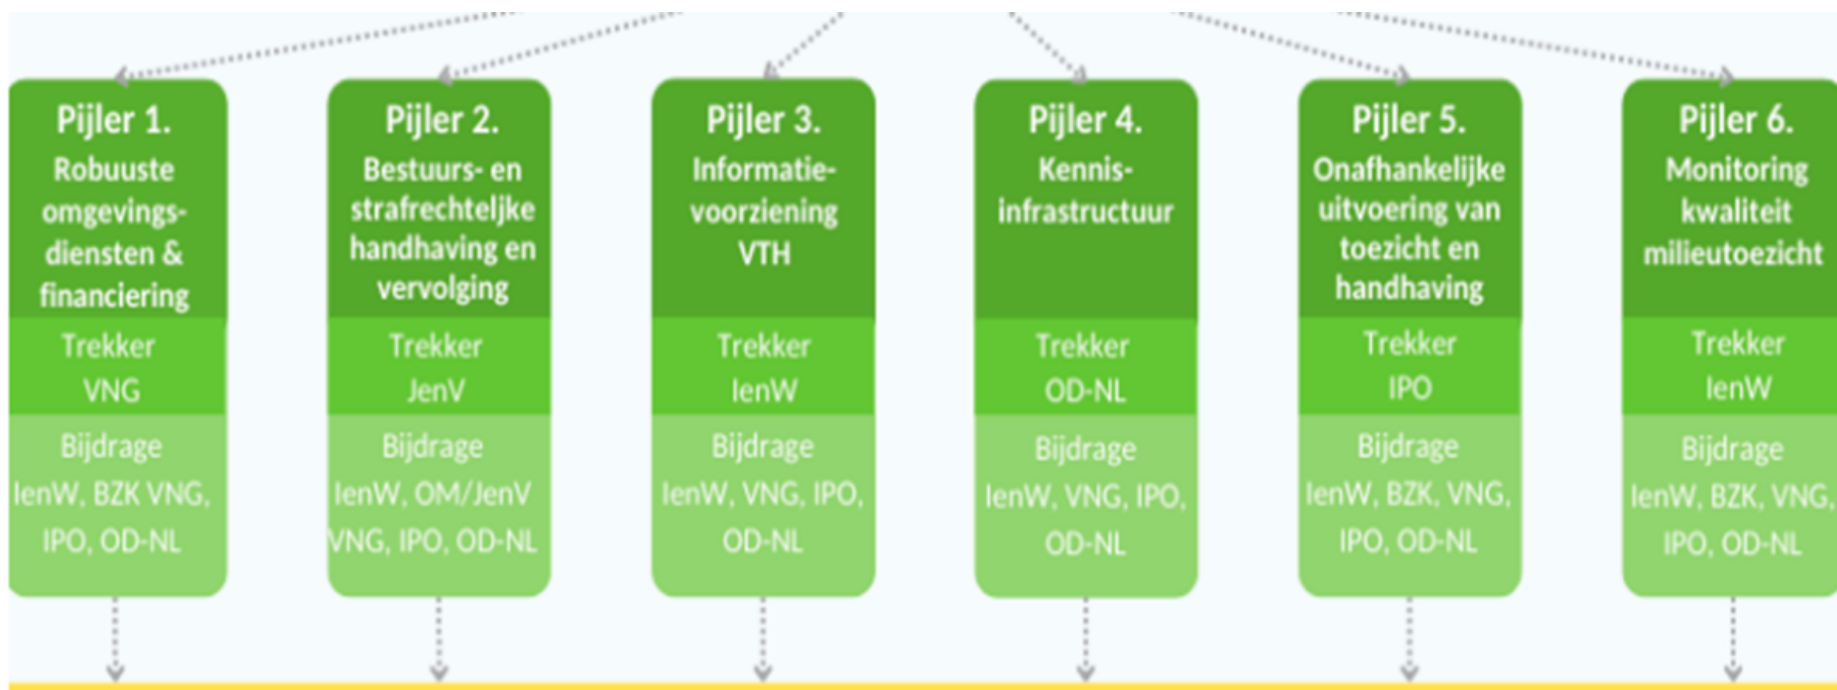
Pijler 1.
Robuuste omgevingsdiensten & financiering
Trekker
VNG
Bijdrage
IenW, BZK VNG, IPO, OD-NL

Pijler 2.
Bestuurs- en strafrechteljke handhaving en vervolging
Trekker
JenV
Bijdrage
IenW, OM/JenV VNG, IPO, OD-NL

Pijler 3.
Informatievoorziening VTH
Trekker
IenW
Bijdrage
IenW, VNG, IPO, OD-NL

Pijler 4.
Kennisinfrastructuur
Trekker
OD-NL
Bijdrage
IenW, VNG, IPO, OD-NL

Pijler 5.
Onafhankelijke uitvoering van toezicht en handhaving
Trekker
IPO
Bijdrage
IenW, BZK, VNG, IPO, OD-NL

Pijler 6.
Monitoring kwaliteit milieutoezicht
Trekker
IenW
Bijdrage
IenW, BZK, VNG, IPO, OD-NL